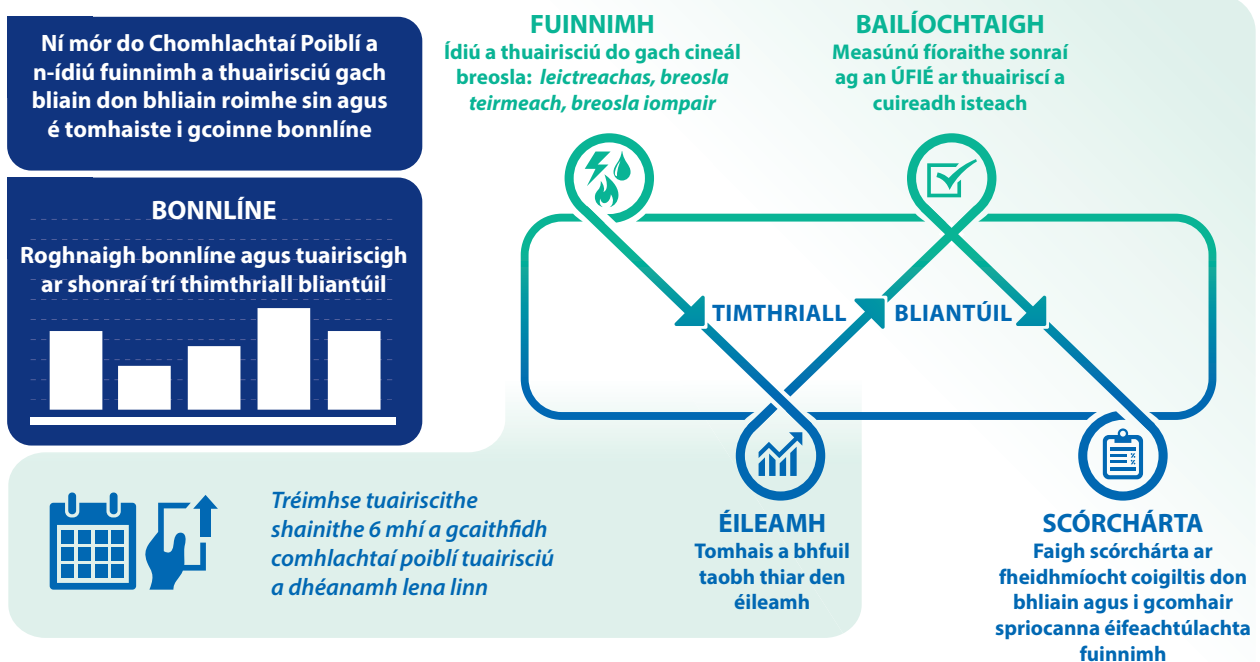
Ní mór do Chomhlachtaí Poiblí a n-ídiú fuinnimh a thuairisciú gach bliain don bhliain roimhe sin agus é tomhaiste i gcoinne bonnlíne

BONNLÍNE

Roghnaigh bonnlíne agus tuairiscigh ar shonraí trí thimthriall bliantúil

Tréimhse tuairiscithe shainithe 6 mhí a gcaithfidh comhlachtaí poiblí tuairisciú a dhéanamh lena linn

FUINNIMH

Ídiú a thuairisciú do gach cineál breosla: leictreachas, breosla teirmeach, breosla iompair

BAILÍOCHTAIGH

Measúnú fíoraithe sonraí ag an ÚFIÉ ar thuairiscí a cuireadh isteach

TIMTHRIALL BLIANTÚIL

ÉILEAMH

Tomhais a bhfuil taobh thiar den éileamh

SCÓRCHÁRTA

Faigh scórchárta ar fheidhmíocht coigiltis don bhliain agus i gcomhair spriocanna éifeachtúlachta fuinnimh